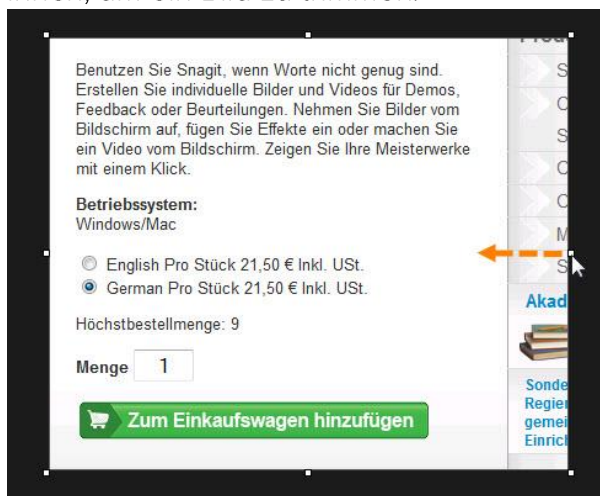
Benutzen Sie Snagit, wenn Worte nicht genug sind. Erstellen Sie individuelle Bilder und Videos für Demos, Feedback oder Beurteilungen. Nehmen Sie Bilder vom Bildschirm auf, fügen Sie Effekte ein oder machen Sie ein Video vom Bildschirm. Zeigen Sie Ihre Meisterwerke mit einem Klick.

Betriebssystem:
Windows/Mac

English Pro Stück 21,50 € Inkl. USt.
German Pro Stück 21,50 € Inkl. USt.

Höchstbestellmenge: 9

Menge 1

Zum Einkaufswagen hinzufügen

S
C
S
C
C
M
S
Akad
Sonde
Regien
gemei
Einrich